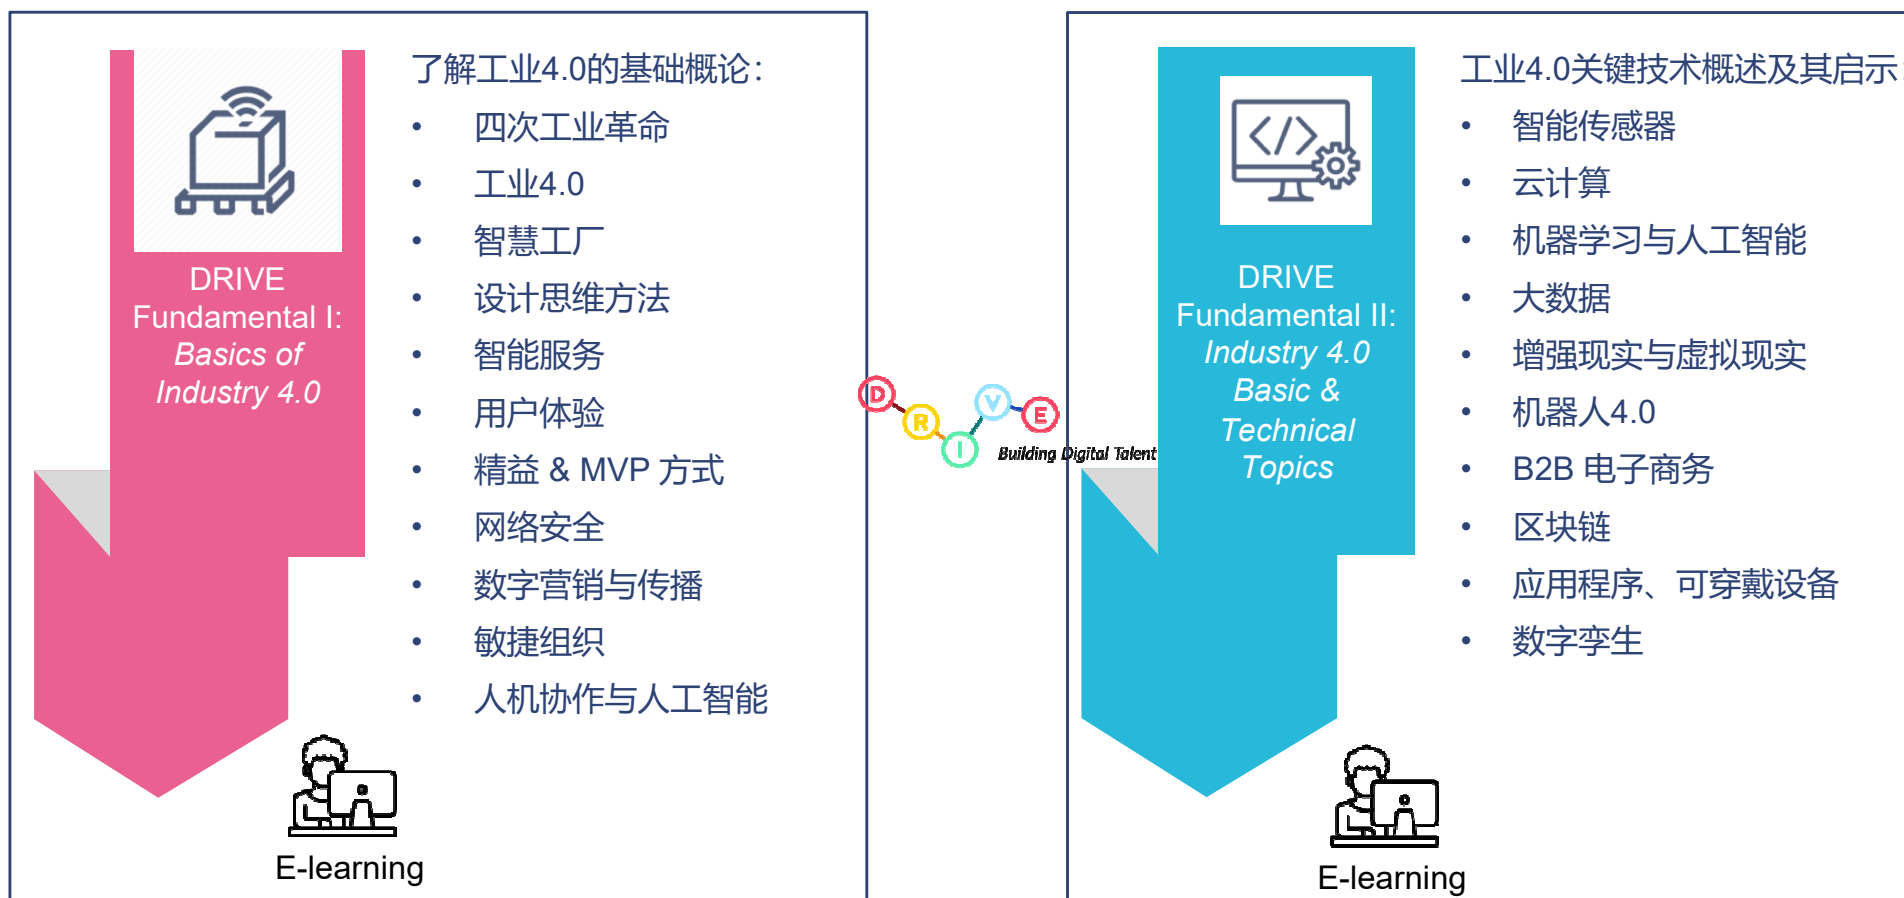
DRIVE Fundamental I: Basics of Industry 4.0

E-learning

了解工业4.0的基础概论:

- 四次工业革命
- 工业4.0
- 智慧工厂
- 设计思维方法
- 智能服务
- 用户体验
- 精益 & MVP 方式
- 网络安全
- 数字营销与传播
- 敏捷组织
- 人机协作与人工智能

D R I V E Building Digital Talent

DRIVE Fundamental II: Industry 4.0 Basic & Technical Topics

E-learning

工业4.0关键技术概述及其启示

- 智能传感器
- 云计算
- 机器学习与人工智能
- 大数据
- 增强现实与虚拟现实
- 机器人4.0
- B2B 电子商务
- 区块链
- 应用程序、可穿戴设备
- 数字孪生